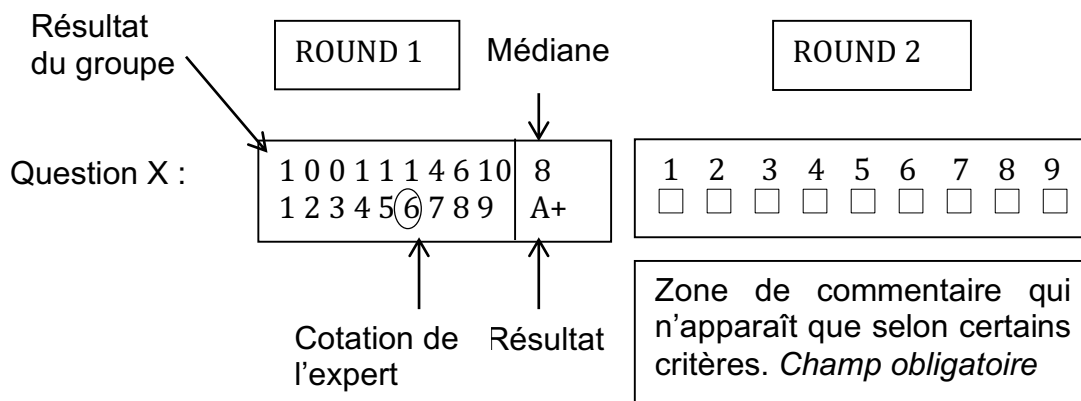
Résultat du groupe

ROUND 1

Médiane

ROUND 2

Question X :

1 0 0 1 1 1 4 6 10
1 2 3 4 5 6 7 8 9

8
A+

1 2 3 4 5 6 7 8 9

Zone de commentaire qui n'apparaît que selon certains critères. *Champ obligatoire*

Cotation de l'expert

Résultat